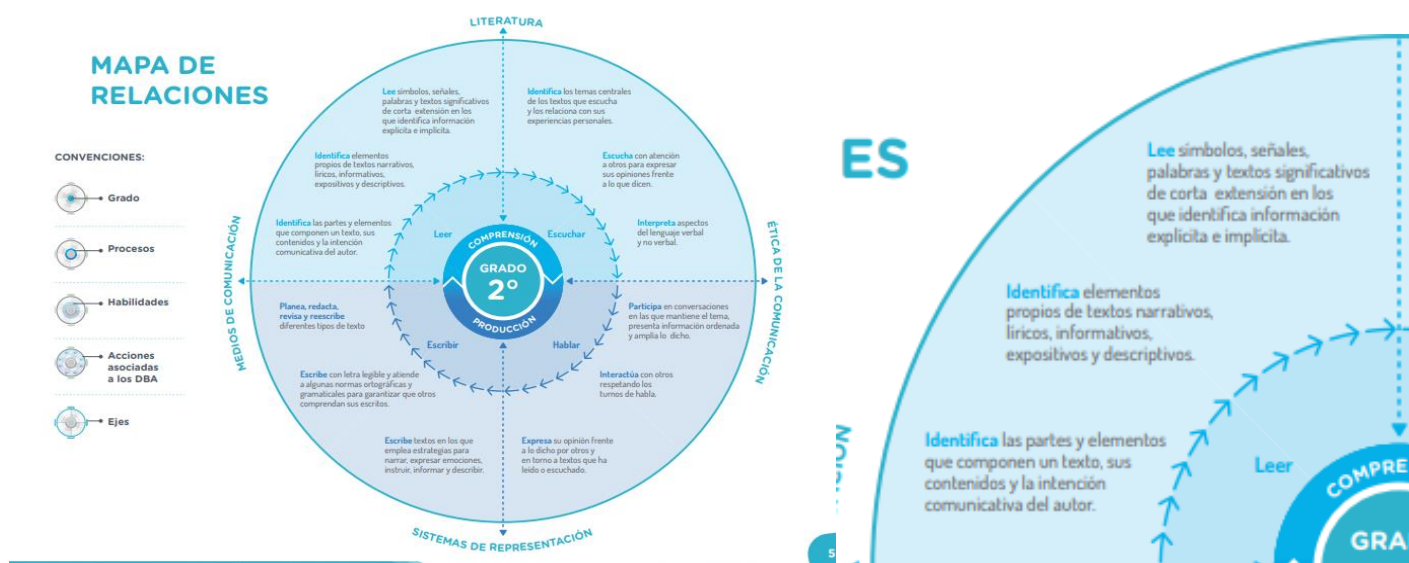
MAPA DE RELACIONES

CONVENCIONES:

Grado

Procesos

Habilidades

Acciones asociadas a los DBA

Ejes

LITERATURA

ÉTICA DE LA COMUNICACIÓN

SISTEMAS DE REPRESENTACIÓN

MEDIOS DE COMUNICACIÓN

Lee símbolos, señales, palabras y textos significativos de corta extensión en los que identifica información explícita e implícita.

Identifica los temas centrales de los textos que escucha y los relaciona con sus experiencias personales.

Identifica elementos propios de textos narrativos, líricos, informativos, expositivos y descriptivos.

Escucha con atención a otros para expresar sus opiniones frente a lo que dicen.

Identifica las partes y elementos que componen un texto, sus contenidos y la intención comunicativa del autor.

Interpreta aspectos del lenguaje verbal y no verbal.

Leer

Escuchar

COMPRENSIÓN

GRADO 2°

PRODUCCIÓN

Escribir

Hablar

Planea, redacta, revisa y reescribe diferentes tipos de texto

Participa en conversaciones en las que mantiene el tema, presenta información ordenada y amplía lo dicho.

Escribe con letra legible y atiende a algunas normas ortográficas y gramaticales para garantizar que otros comprendan sus escritos.

Interactúa con otros respetando los turnos de habla.

Escribe textos en los que emplea estrategias para narrar, expresar emociones, instruir, informar y describir.

Expresa su opinión frente a lo dicho por otros y en torno a textos que ha leído o escuchado.

5

ES

Lee símbolos, señales, palabras y textos significativos de corta extensión en los que identifica información explícita e implícita.

Identifica elementos propios de textos narrativos, líricos, informativos, expositivos y descriptivos.

Identifica las partes y elementos que componen un texto, sus contenidos y la intención comunicativa del autor.

Leer

COMPRE

GRA

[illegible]